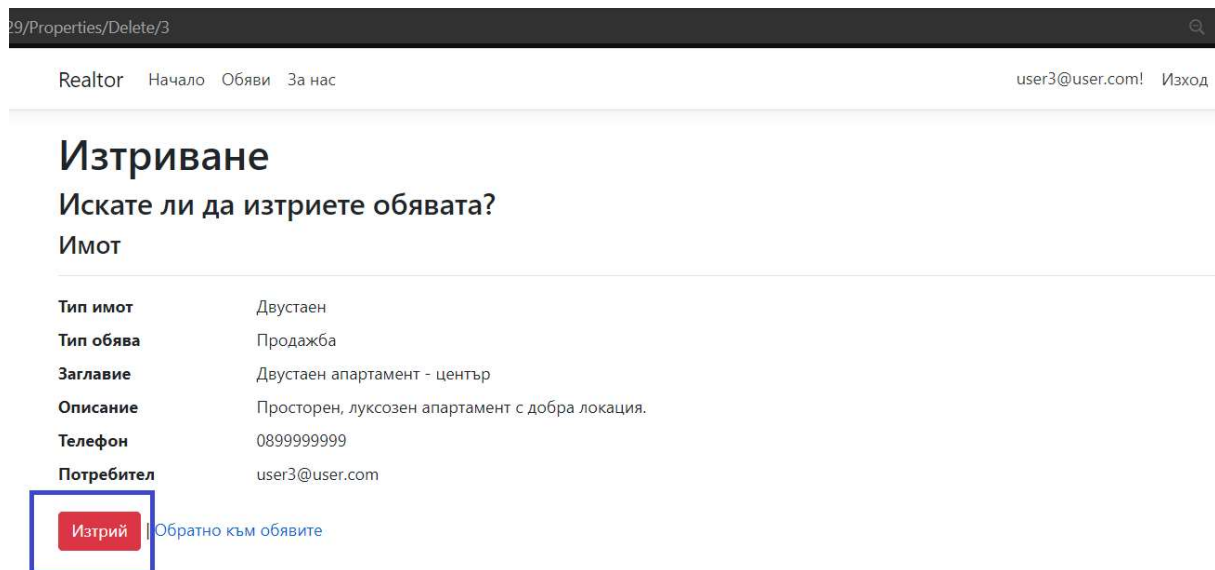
29/Properties/Delete/3

Realtor Начало Обяви За нас user3@user.com! Изход

# Изтриване

## Искате ли да изтриете обявата?

### Имот

| | |
|---|---|
| **Тип имот** | Двустаен |
| **Тип обява** | Продажба |
| **Заглавие** | Двустаен апартамент - център |
| **Описание** | Просторен, луксозен апартамент с добра локация. |
| **Телефон** | 0899999999 |
| **Потребител** | user3@user.com |

Изтрий | Обратно към обявите